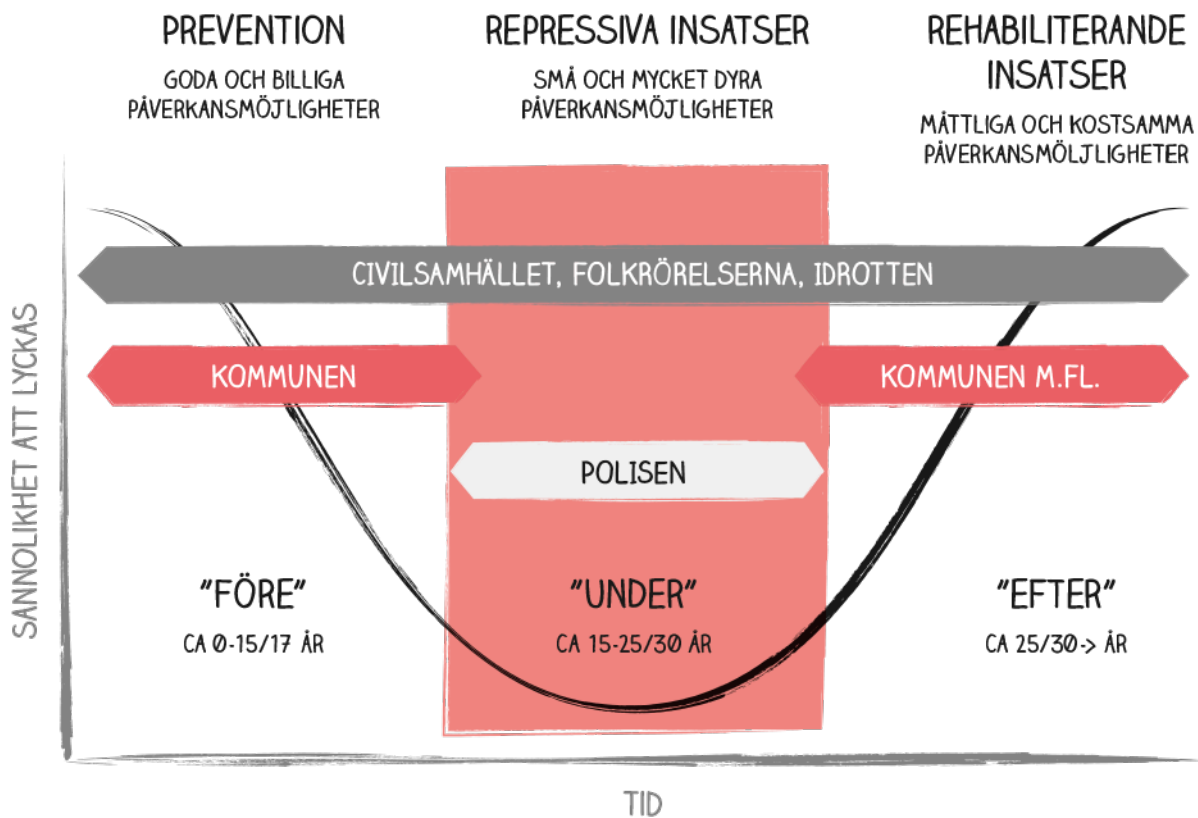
PREVENTION
GODA OCH BILLIGA PÅVERKANSMÖJLIGHETER

REPRESSIVA INSATSER
SMÅ OCH MYCKET DYRA PÅVERKANSMÖJLIGHETER

REHABILITERANDE INSATSER
MÅTTLIGA OCH KOSTSAMMA PÅVERKANSMÖJLIGHETER

CIVILSAMHÄLLET, FOLKRÖRELSERNA, IDROTTEN

KOMMUNEN

KOMMUNEN M.FL.

POLISEN

SANNOLIKHET ATT LYCKAS

"FÖRE"
CA 0-15/17 ÅR

"UNDER"
CA 15-25/30 ÅR

"EFTER"
CA 25/30-> ÅR

TID